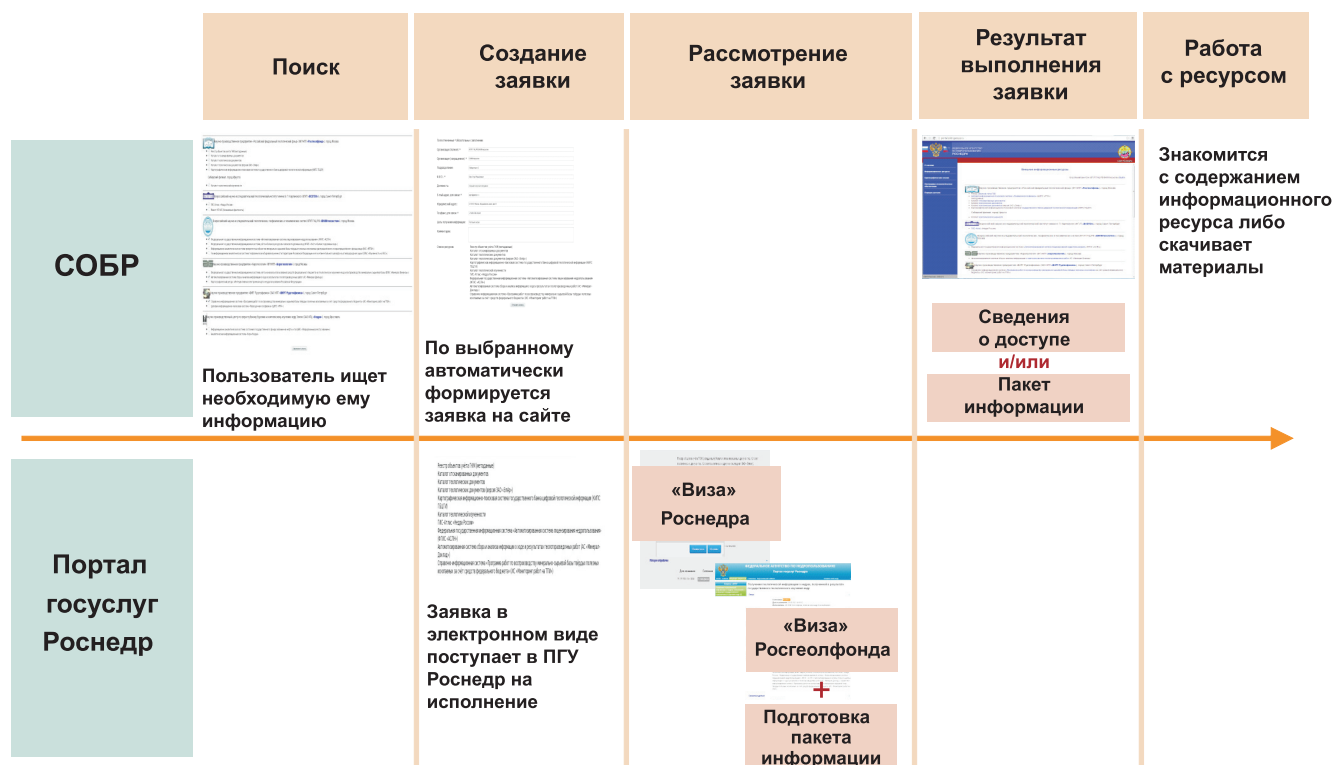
Поиск

Создание заявки

Рассмотрение заявки

Результат выполнения заявки

Работа с ресурсом

СОБР

Пользователь ищет необходимую ему информацию

По выбранному автоматически формируется заявка на сайте

Сведения о доступе
и/или
Пакет информации

Знакомится с содержанием информационного ресурса либо скачивает материалы

Портал госуслуг Роснедр

Заявка в электронном виде поступает в ПГУ Роснедр на исполнение

«Виза» Роснедра

«Виза» Росгеолфонда

+

Подготовка пакета информации